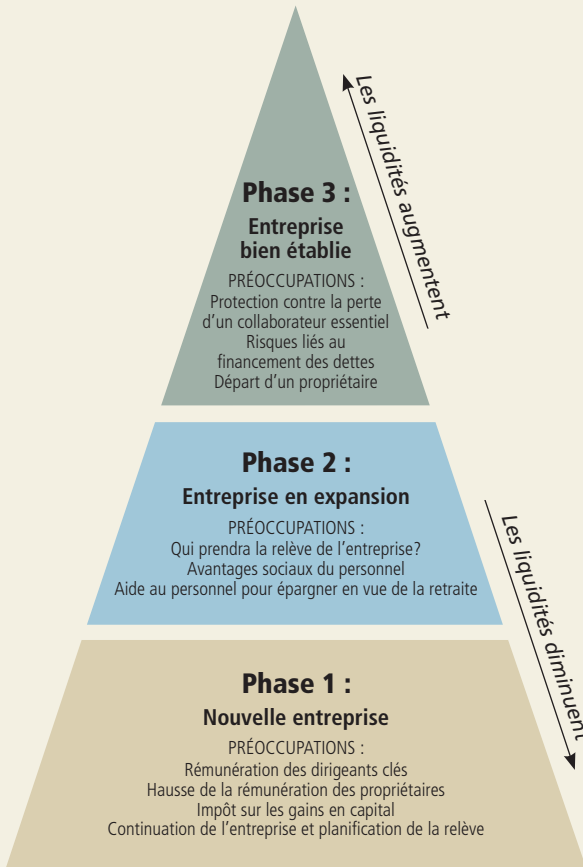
Phase 3 :
Entreprise bien établie

PRÉOCCUPATIONS :
Protection contre la perte d'un collaborateur essentiel
Risques liés au financement des dettes
Départ d'un propriétaire

Les liquidités augmentent

Phase 2 :
Entreprise en expansion

PRÉOCCUPATIONS :
Qui prendra la relève de l'entreprise?
Avantages sociaux du personnel
Aide au personnel pour épargner en vue de la retraite

Les liquidités diminuent

Phase 1 :
Nouvelle entreprise

PRÉOCCUPATIONS :
Rémunération des dirigeants clés
Hausse de la rémunération des propriétaires
Impôt sur les gains en capital
Continuation de l'entreprise et planification de la relève